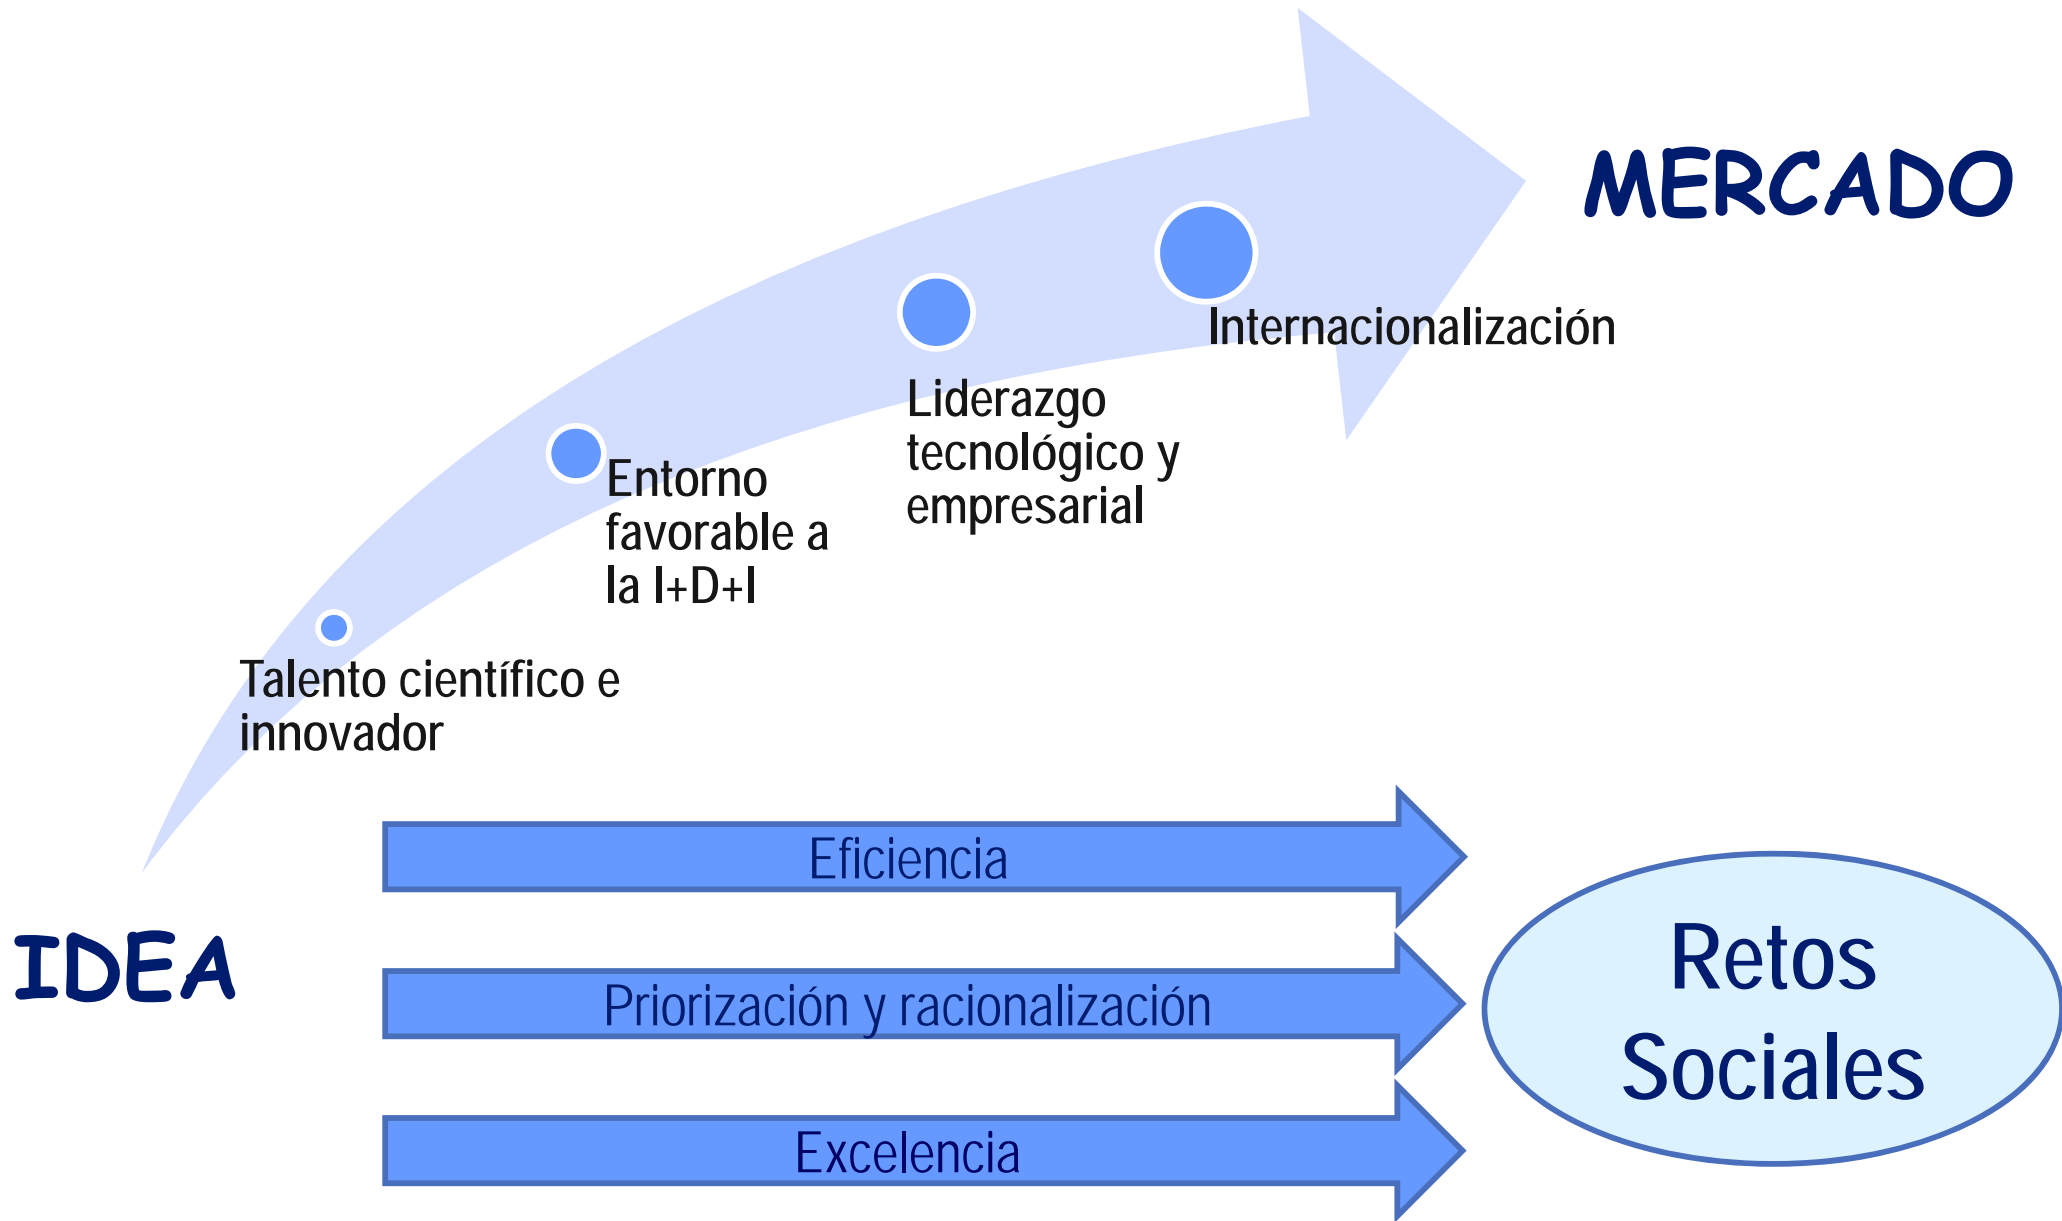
MERCADO

Internacionalización

Liderazgo tecnológico y empresarial

Entorno favorable a la I+D+I

Talento científico e innovador

IDEA

Eficiencia

Priorización y racionalización

Excelencia

Retos Sociales